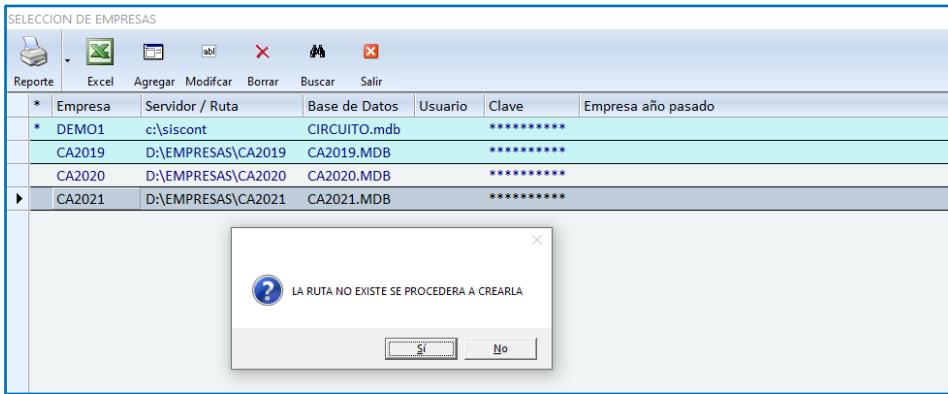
SELECCION DE EMPRESAS

Reporte Excel Agregar Modifcar Borrar Buscar Salir

| * | Empresa | Servidor / Ruta | Base de Datos | Usuario | Clave | Empresa año pasado |
|---|---|---|---|---|---|---|
| * | DEMO1 | c:\siscont | CIRCUITO.mdb | | ********** | |
| | CA2019 | D:\EMPRESAS\CA2019 | CA2019.MDB | | ********** | |
| | CA2020 | D:\EMPRESAS\CA2020 | CA2020.MDB | | ********** | |
| ▶ | CA2021 | D:\EMPRESAS\CA2021 | CA2021.MDB | | ********** | |

LA RUTA NO EXISTE SE PROCEDERA A CREARLA

Sí No